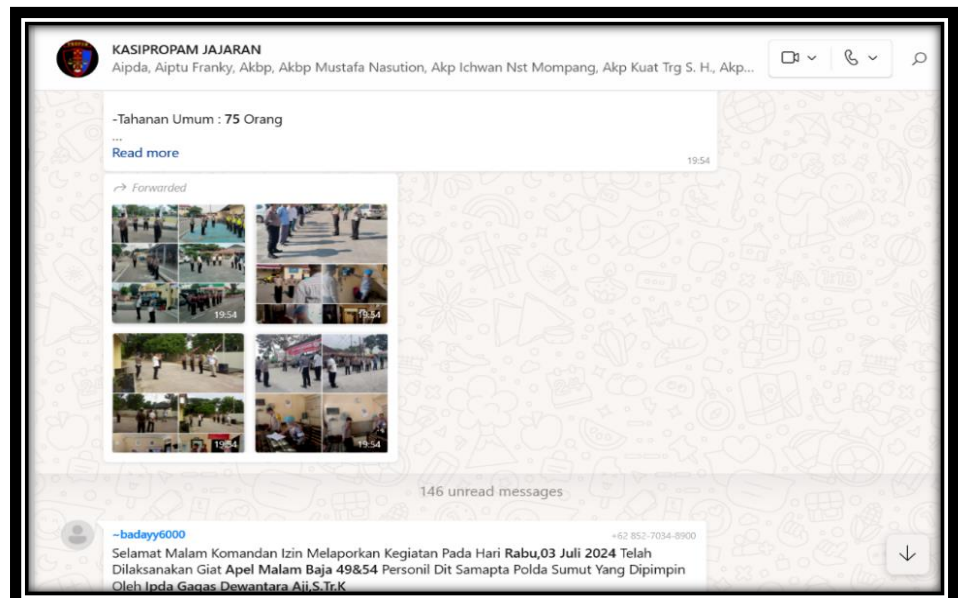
KASIPROPAM JAJARAN
Aipda, Aiptu Franky, Akbp, Akbp Mustafa Nasution, Akp Ichwan Nst Mompang, Akp Kuat Trg S. H., Akp...

-Tahanan Umum : 75 Orang
...
Read more
19:54

Forwarded

19:54
19:54
19:54
19:54

146 unread messages

~badayy6000
+62 852-7034-8900
Selamat Malam Komandan Izin Melaporkan Kegiatan Pada Hari Rabu,03 Juli 2024 Telah Dilaksanakan Giat Apel Malam Baja 49&54 Personil Dit Samapta Polda Sumut Yang Dipimpin Oleh Ipda Gagas Dewantara Aji,S.Tr.K